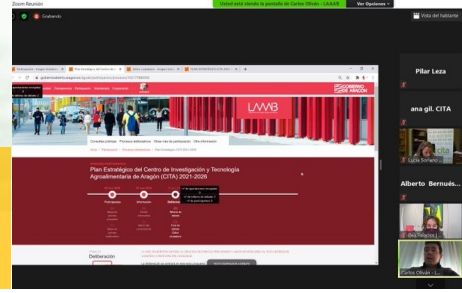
Zoom Reunión
Usted está viendo la pantalla de Carlos Oliván - LAAAB
Ver Opciones
Grabando
Vista del hablante
Pilar Leza
ana gil. CITA
Lucía Soriano
Alberto Bernués
Carlos Oliván - L...
LAAAB
GOBIERNO DE ARAGON
Plan Estratégico del Centro de Investigación y Tecnología Agroalimentaria de Aragón (CITA) 2021-2026
Deliberación